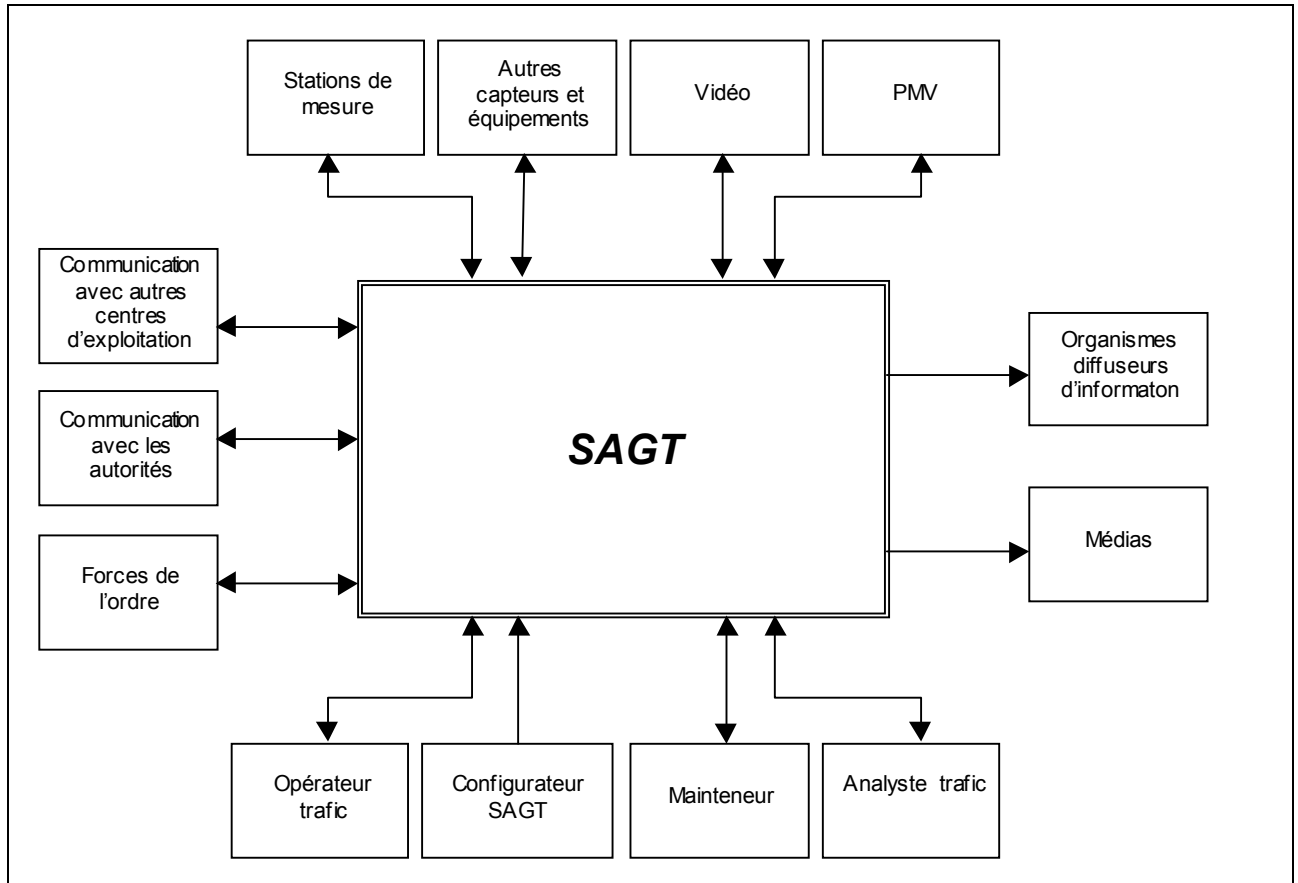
Stations de mesure

Autres capteurs et équipements

Vidéo

PMV

Communication avec autres centres d'exploitation

Communication avec les autorités

Forces de l'ordre

SAGT

Organismes diffuseurs d'informaton

Médias

Opérateur trafic

Configurateur SAGT

Mainteneur

Analyste trafic